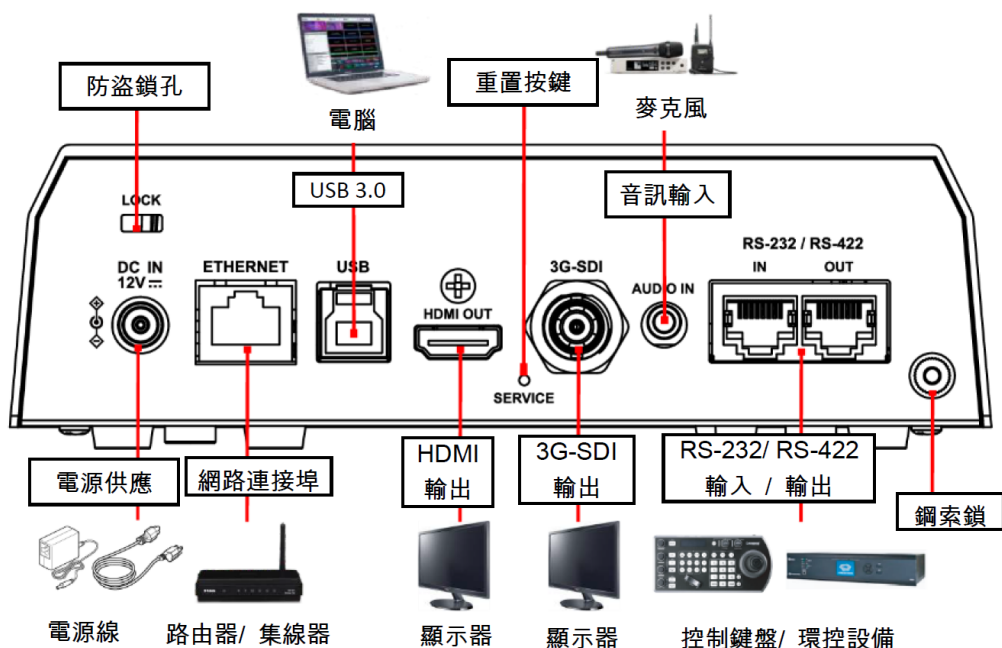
防盜鎖孔

電腦

重置按鍵

麥克風

USB 3.0

音訊輸入

LOCK

DC IN 12V

ETHERNET

USB

HDMI OUT

3G-SDI

AUDIO IN

RS-232 / RS-422

IN

OUT

SERVICE

HDMI 輸出

3G-SDI 輸出

RS-232/ RS-422 輸入 / 輸出

電源供應

網路連接埠

鋼索鎖

電源線

路由器/ 集線器

顯示器

顯示器

控制鍵盤/ 環控設備